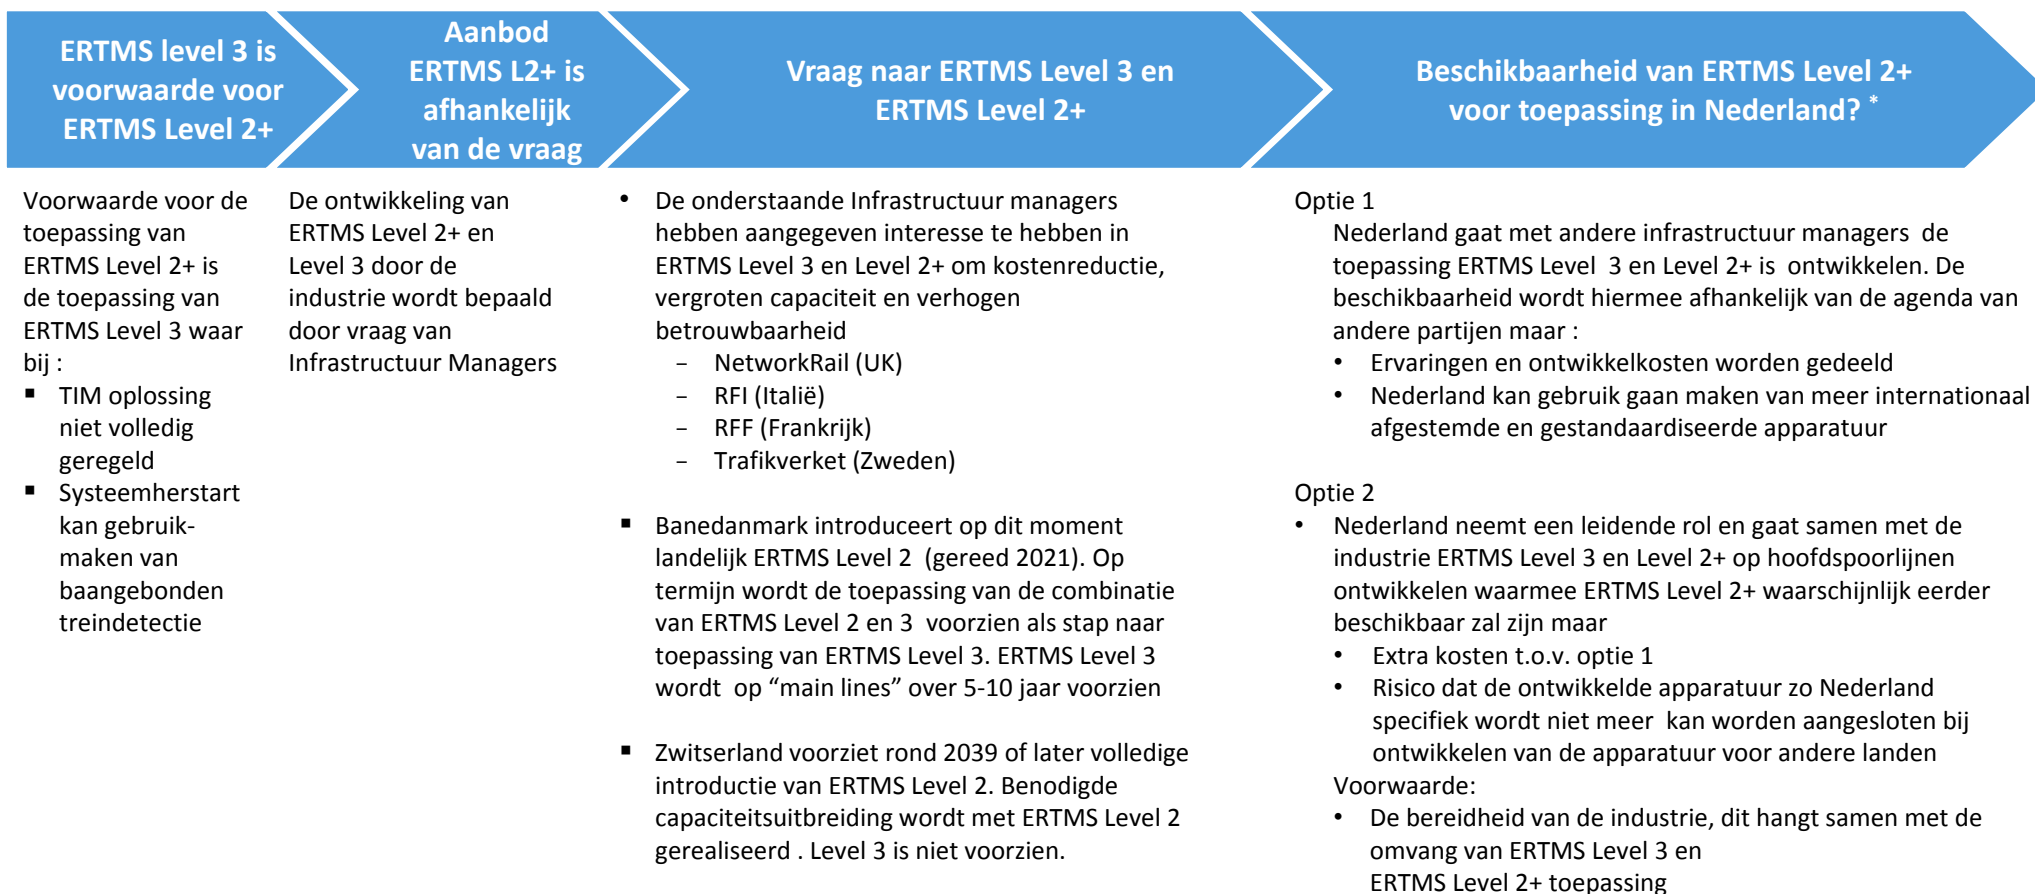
ERTMS level 3 is voorwaarde voor ERTMS Level 2+

Aanbod ERTMS L2+ is afhankelijk van de vraag

Vraag naar ERTMS Level 3 en ERTMS Level 2+

Beschikbaarheid van ERTMS Level 2+ voor toepassing in Nederland? *

Voorwaarde voor de toepassing van ERTMS Level 2+ is de toepassing van ERTMS Level 3 waar bij :
- TIM oplossing niet volledig geregeld
- Systeemherstart kan gebruikmaken van baangebonden treindetectie

De ontwikkeling van ERTMS Level 2+ en Level 3 door de industrie wordt bepaald door vraag van Infrastructuur Managers

- De onderstaande Infrastructuur managers hebben aangegeven interesse te hebben in ERTMS Level 3 en Level 2+ om kostenreductie, vergroten capaciteit en verhogen betrouwbaarheid
  - NetworkRail (UK)
  - RFI (Italië)
  - RFF (Frankrijk)
  - Trafikverket (Zweden)

- Banedanmark introduceert op dit moment landelijk ERTMS Level 2 (gereed 2021). Op termijn wordt de toepassing van de combinatie van ERTMS Level 2 en 3 voorzien als stap naar toepassing van ERTMS Level 3. ERTMS Level 3 wordt op “main lines” over 5-10 jaar voorzien

- Zwitserland voorziet rond 2039 of later volledige introductie van ERTMS Level 2. Benodigde capaciteitsuitbreiding wordt met ERTMS Level 2 gerealiseerd . Level 3 is niet voorzien.

Optie 1
Nederland gaat met andere infrastructuur managers de toepassing ERTMS Level 3 en Level 2+ is ontwikkelen. De beschikbaarheid wordt hiermee afhankelijk van de agenda van andere partijen maar :
- Ervaringen en ontwikkelkosten worden gedeeld
- Nederland kan gebruik gaan maken van meer internationaal afgestemde en gestandaardiseerde apparatuur

Optie 2
- Nederland neemt een leidende rol en gaat samen met de industrie ERTMS Level 3 en Level 2+ op hoofdspoorlijnen ontwikkelen waarmee ERTMS Level 2+ waarschijnlijk eerder beschikbaar zal zijn maar
  - Extra kosten t.o.v. optie 1
  - Risico dat de ontwikkelde apparatuur zo Nederland specifiek wordt niet meer kan worden aangesloten bij ontwikkelen van de apparatuur voor andere landen
Voorwaarde:
- De bereidheid van de industrie, dit hangt samen met de omvang van ERTMS Level 3 en ERTMS Level 2+ toepassing